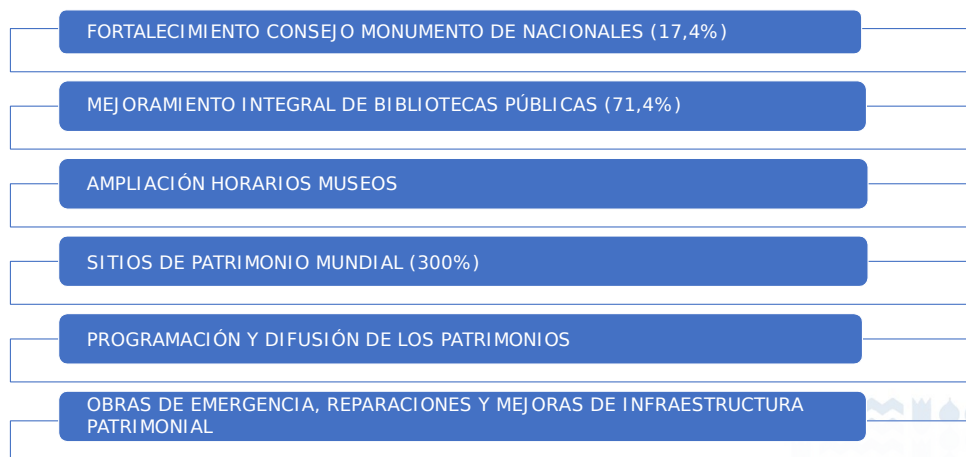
FORTALECIMIENTO CONSEJO MONUMENTO DE NACIONALES (17,4%)

MEJORAMIENTO INTEGRAL DE BIBLIOTECAS PÚBLICAS (71,4%)

AMPLIACIÓN HORARIOS MUSEOS

SITIOS DE PATRIMONIO MUNDIAL (300%)

PROGRAMACIÓN Y DIFUSIÓN DE LOS PATRIMONIOS

OBRAS DE EMERGENCIA, REPARACIONES Y MEJORAS DE INFRAESTRUCTURA PATRIMONIAL